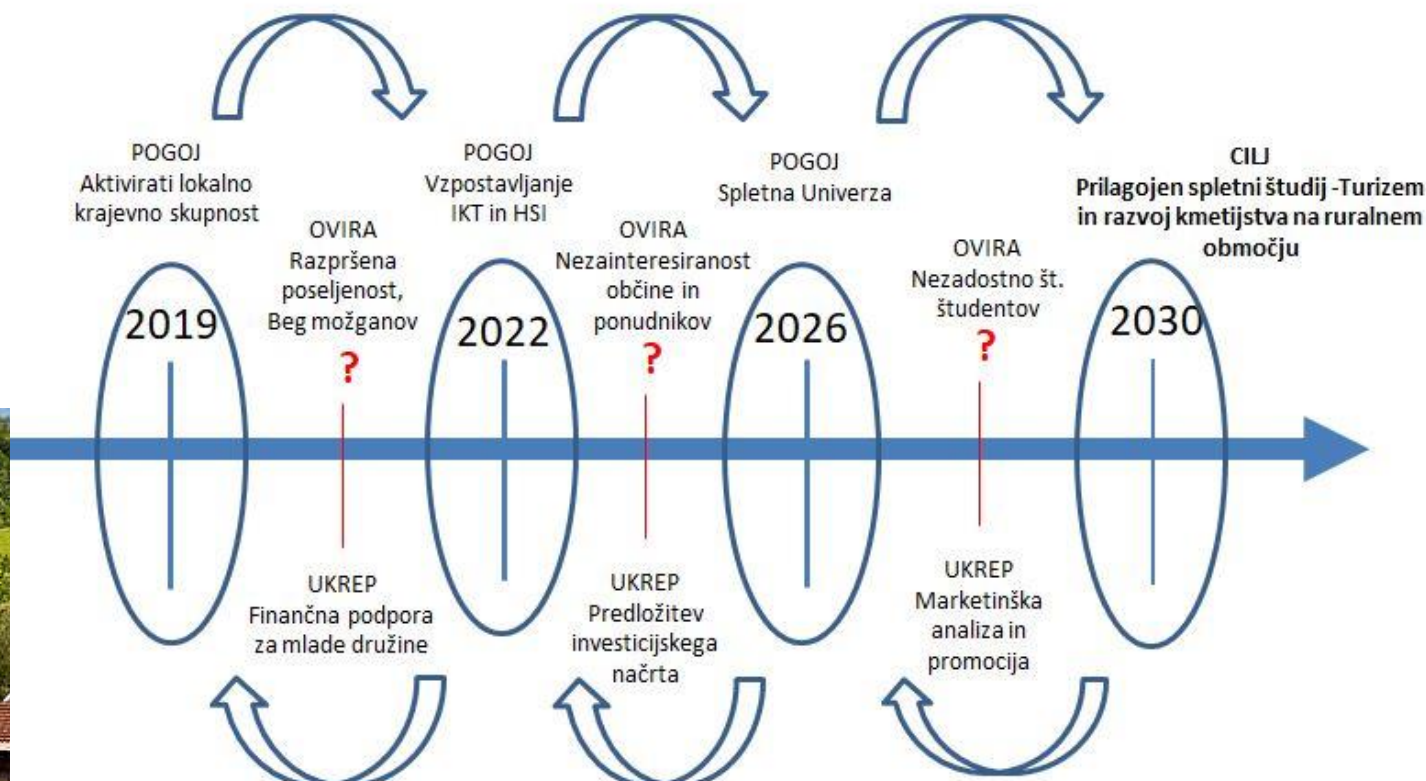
POGOJ
Aktivirati lokalno krajevno skupnost

POGOJ
Vzpostavljanje IKT in HSI

POGOJ
Spletna Univerza

CILJ
Prilagojen spletni študij -Turizem in razvoj kmetijstva na ruralnem območju

OVIRA
Razpršena poseljenost, Beg možganov

OVIRA
Nezainteresiranost občine in ponudnikov

OVIRA
Nezadostno št. študentov

2019

?

2022

?

2026

?

2030

UKREP
Finančna podpora za mlade družine

UKREP
Predložitev investicijskega načrta

UKREP
Marketinška analiza in promocija